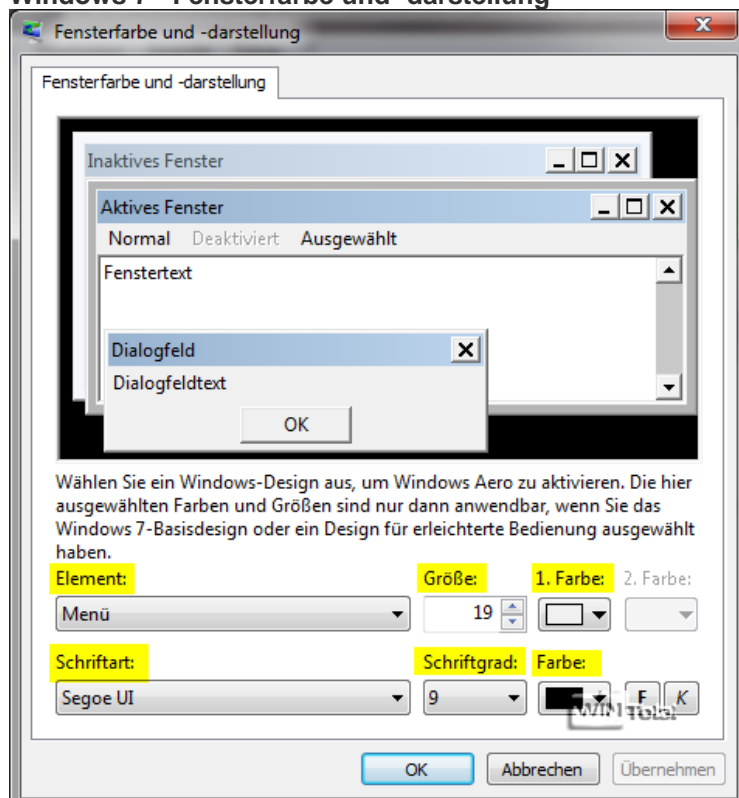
Windows 7 - Fensterfarbe und -darstellung

Fensterfarbe und -darstellung

Fensterfarbe und -darstellung

Inaktives Fenster

Aktives Fenster

Normal Deaktiviert Ausgewählt

Fenstertext

Dialogfeld

Dialogfeldtext

OK

Wählen Sie ein Windows-Design aus, um Windows Aero zu aktivieren. Die hier ausgewählten Farben und Größen sind nur dann anwendbar, wenn Sie das Windows 7-Basisdesign oder ein Design für erleichterte Bedienung ausgewählt haben.

Element: Größe: 1. Farbe: 2. Farbe:

Menü 19

Schriftart: Schriftgrad: Farbe:

Segoe UI 9 F K

WIN Total

OK Abbrechen Übernehmen